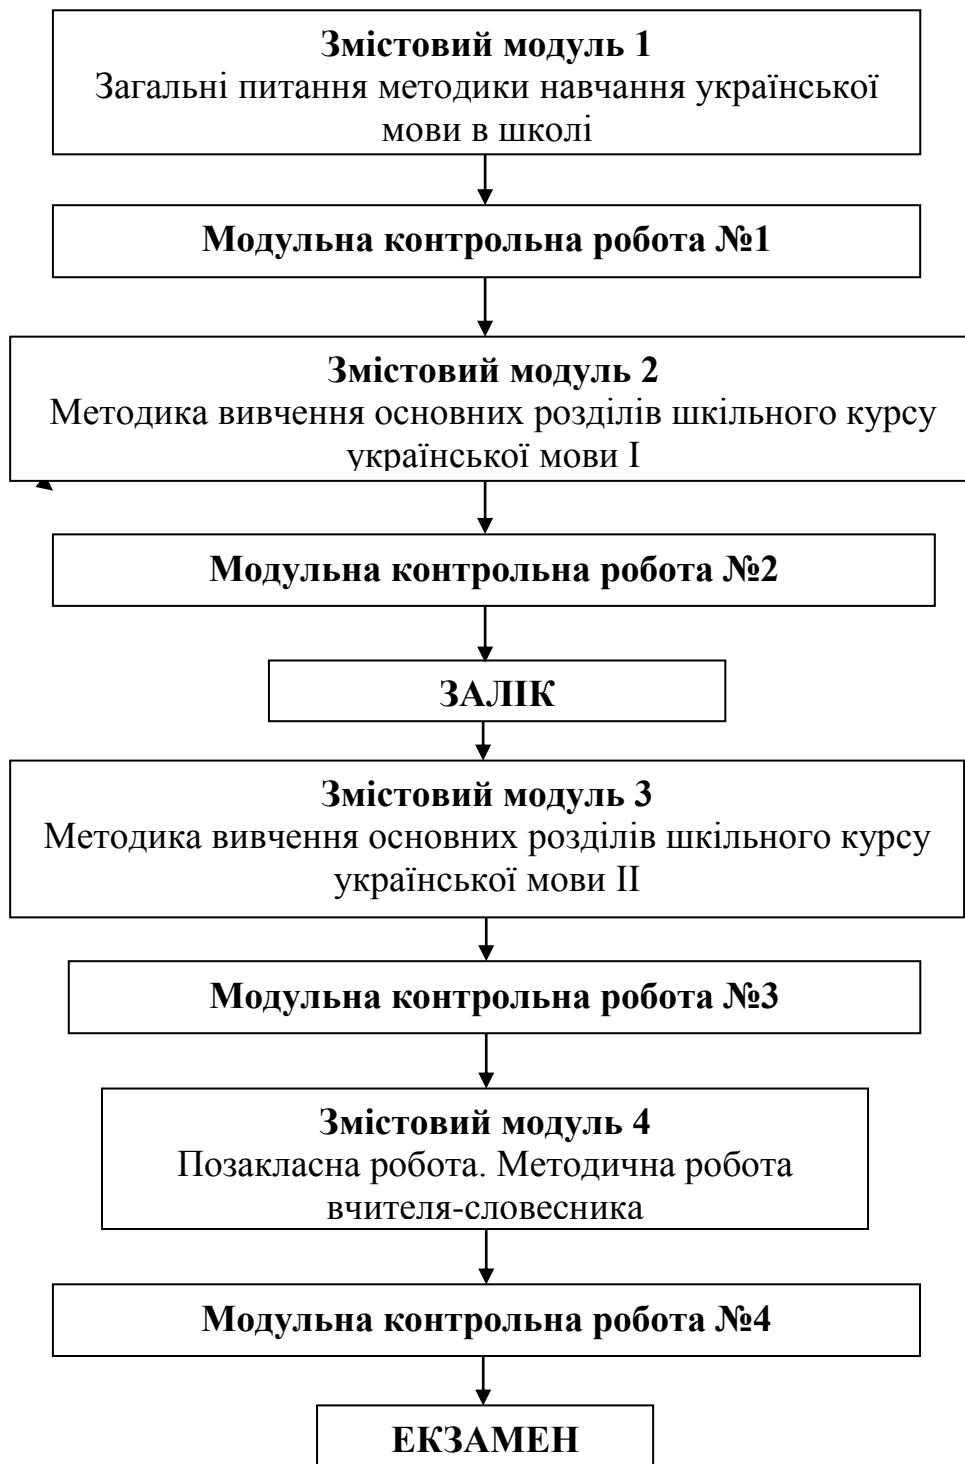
Змістовий модуль 1
Загальні питання методики навчання української мови в школі

Модульна контрольна робота №1

Змістовий модуль 2
Методика вивчення основних розділів шкільного курсу української мови I

Модульна контрольна робота №2

ЗАЛІК

Змістовий модуль 3
Методика вивчення основних розділів шкільного курсу української мови II

Модульна контрольна робота №3

Змістовий модуль 4
Позакласна робота. Методична робота вчителя-словесника

Модульна контрольна робота №4

ЕКЗАМЕН